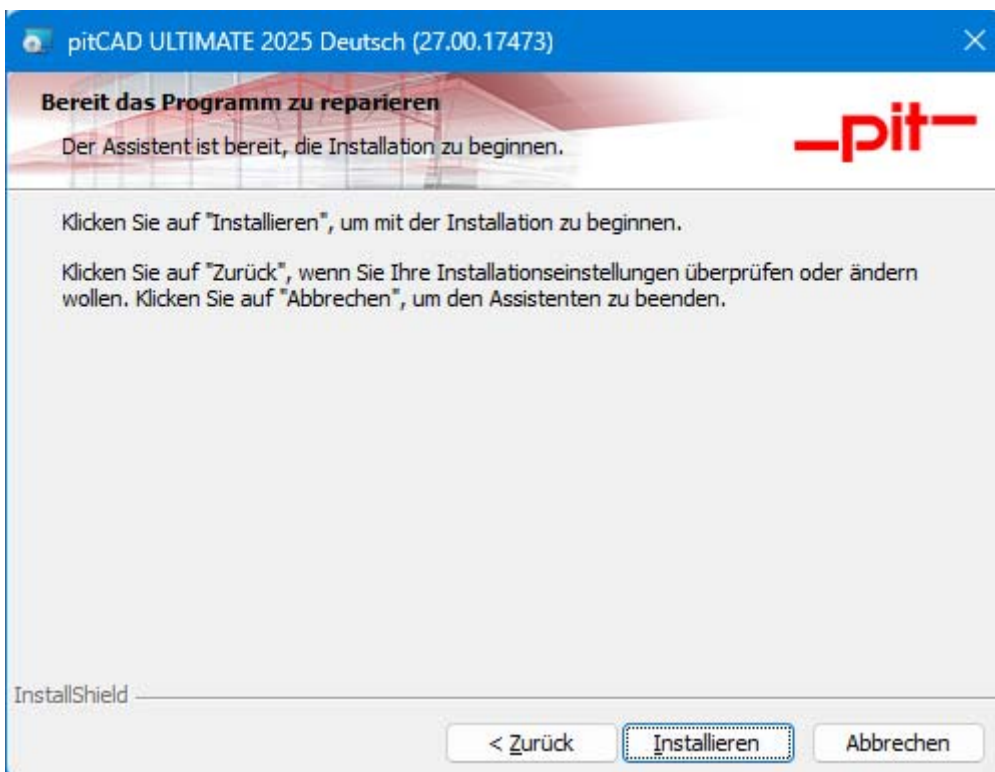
pitCAD ULTIMATE 2025 Deutsch (27.00.17473)

Bereit das Programm zu reparieren

Der Assistent ist bereit, die Installation zu beginnen.

_pit_

Klicken Sie auf "Installieren", um mit der Installation zu beginnen.

Klicken Sie auf "Zurück", wenn Sie Ihre Installationseinstellungen überprüfen oder ändern wollen. Klicken Sie auf "Abbrechen", um den Assistenten zu beenden.

InstallShield

< Zurück

Installieren

Abbrechen